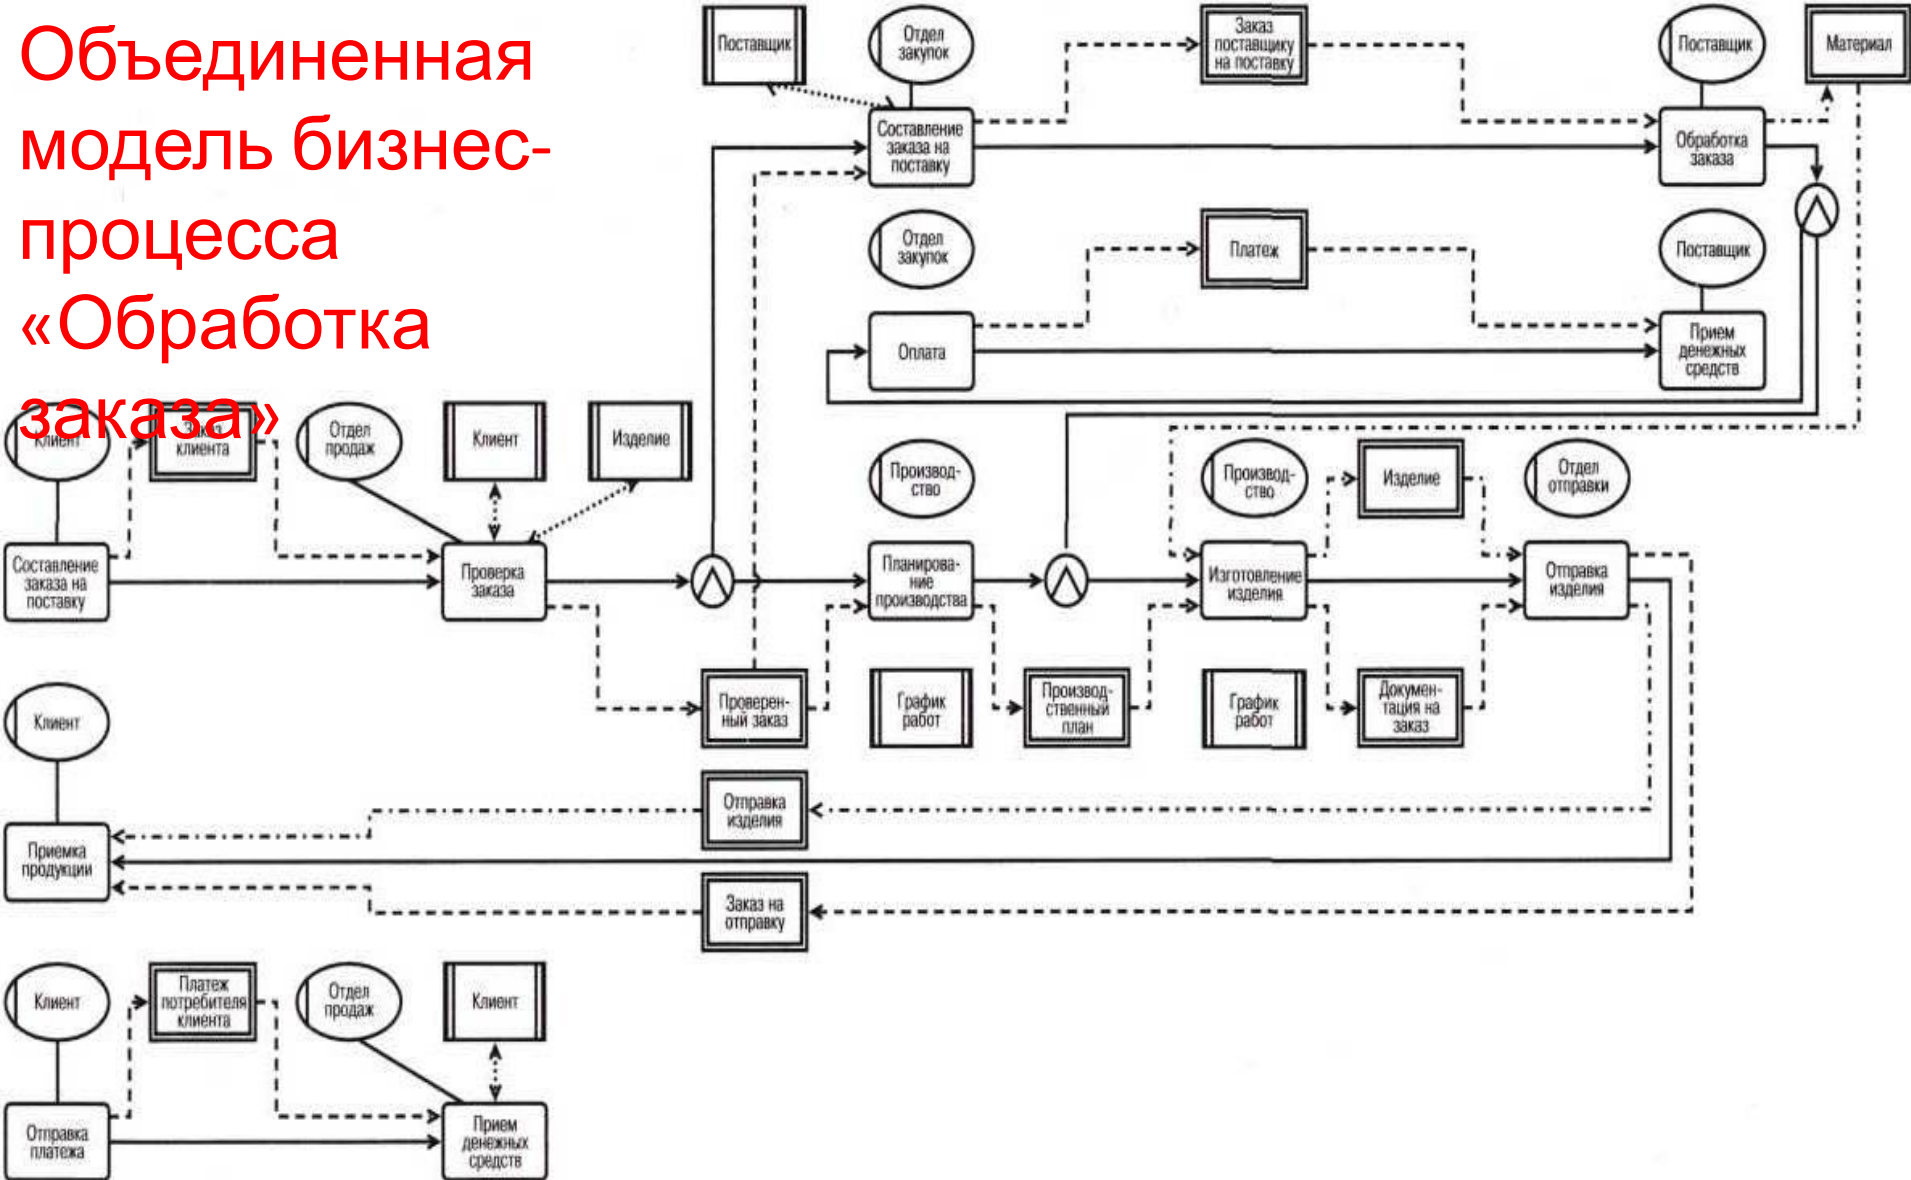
Объединенная модель бизнес-процесса «Обработка заказа»

Поставщик
Отдел закупок
Заказ поставщику на поставку
Поставщик
Материал
Составление заказа на поставку
Обработка заказа
Отдел закупок
Платеж
Поставщик
Оплата
Прием денежных средств
Клиент
Заказ клиента
Отдел продаж
Клиент
Изделие
Составление заказа на поставку
Проверка заказа
Производство
Планирование производства
Производство
Изделие
Отдел отправки
Изготовление изделия
Отправка изделия
Проверенный заказ
График работ
Производственный план
График работ
Документация на заказ
Клиент
Отправка изделия
Приемка продукции
Заказ на отправку
Клиент
Платеж потребителя клиента
Отдел продаж
Клиент
Отправка платежа
Прием денежных средств